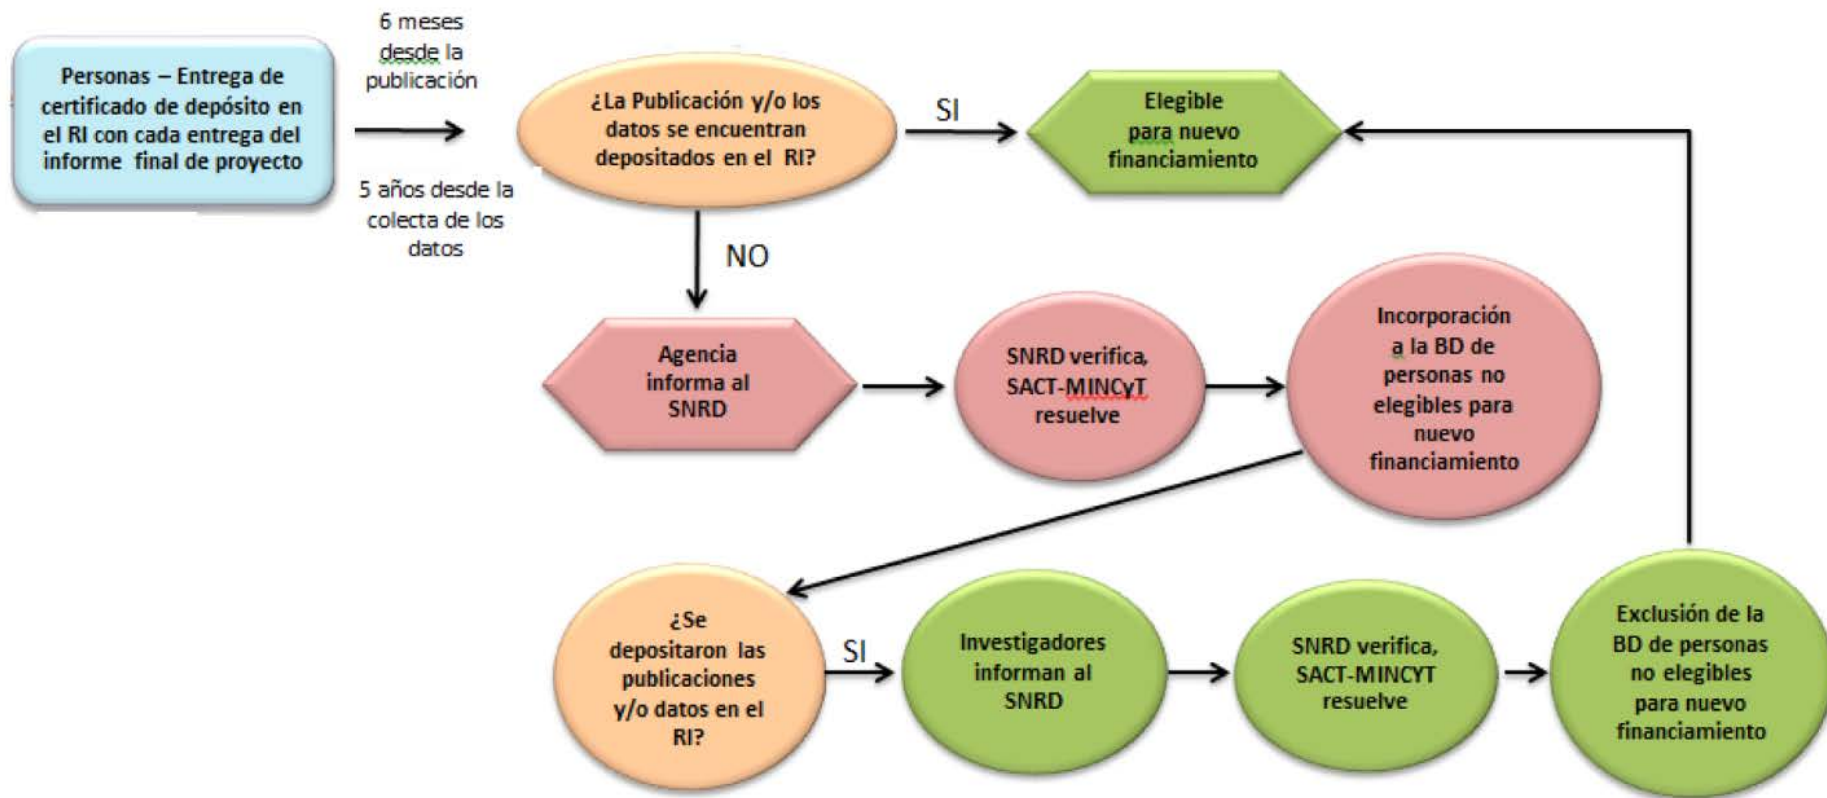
Personas – Entrega de certificado de depósito en el RI con cada entrega del informe final de proyecto

6 meses desde la publicación

5 años desde la colecta de los datos

¿La Publicación y/o los datos se encuentran depositados en el RI?

SI

Elegible para nuevo financiamiento

NO

Agencia informa al SNRD

SNRD verifica, SACT-MINCyT resuelve

Incorporación a la BD de personas no elegibles para nuevo financiamiento

¿Se depositaron las publicaciones y/o datos en el RI?

SI

Investigadores informan al SNRD

SNRD verifica, SACT-MINCYT resuelve

Exclusión de la BD de personas no elegibles para nuevo financiamiento